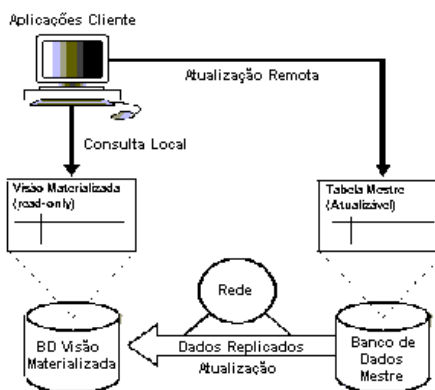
Aplicações Cliente

Atualização Remota

Consulta Local

Visão Materializada (read-only)

Tabela Mestre (Atualizável)

Rede

BD Visão Materializada

Dados Replicados

Atualização

Banco de Dados Mestre